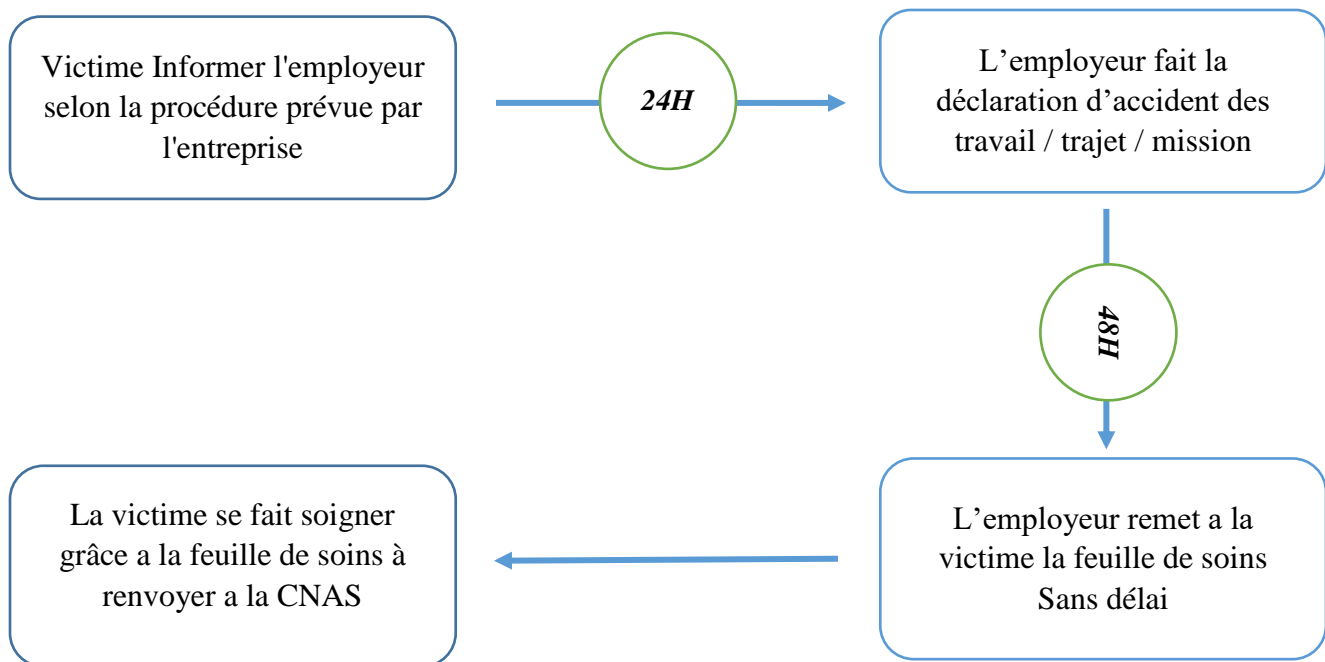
Victime Informer l'employeur selon la procédure prévue par l'entreprise

*24H*

L’employeur fait la déclaration d’accident des travail / trajet / mission

*48H*

L’employeur remet a la victime la feuille de soins Sans délai

La victime se fait soigner grâce a la feuille de soins à renvoyer a la CNAS